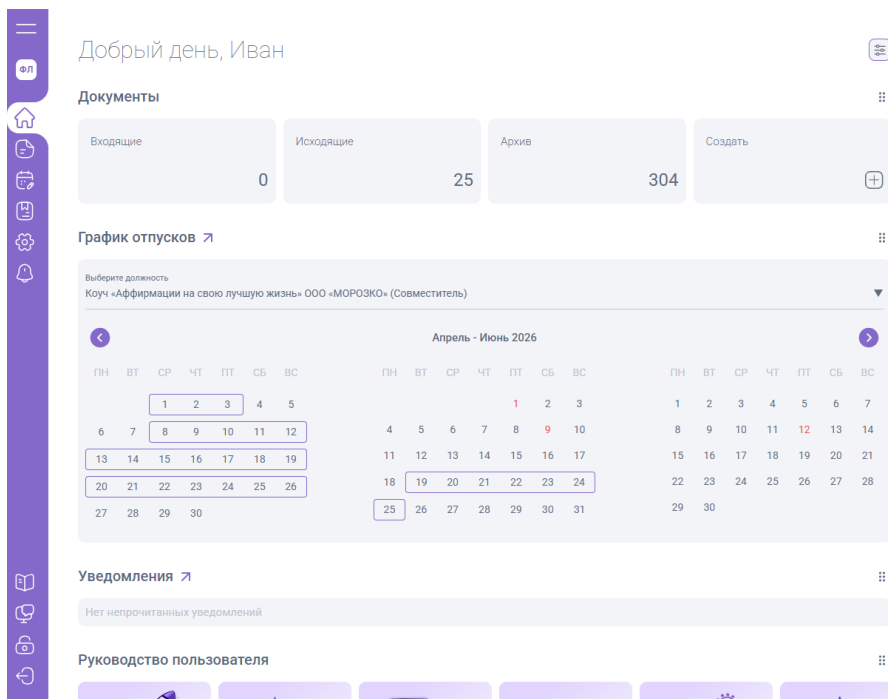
ФЛ

Добрый день, Иван

Документы

Входящие
0

Исходящие
25

Архив
304

Создать

График отпусков ↗

Выберите должность
Коуч «Аффирмации на свою лучшую жизнь» ООО «МОРОЗКО» (Совместитель)

Апрель - Июнь 2026

| ПН | ВТ | СР | ЧТ | ПТ | СБ | ВС |
|---|---|---|---|---|---|---|
| | | 1 | 2 | 3 | 4 | 5 |
| 6 | 7 | 8 | 9 | 10 | 11 | 12 |
| 13 | 14 | 15 | 16 | 17 | 18 | 19 |
| 20 | 21 | 22 | 23 | 24 | 25 | 26 |
| 27 | 28 | 29 | 30 | | | |

| ПН | ВТ | СР | ЧТ | ПТ | СБ | ВС |
|---|---|---|---|---|---|---|
| | | | | 1 | 2 | 3 |
| 4 | 5 | 6 | 7 | 8 | 9 | 10 |
| 11 | 12 | 13 | 14 | 15 | 16 | 17 |
| 18 | 19 | 20 | 21 | 22 | 23 | 24 |
| 25 | 26 | 27 | 28 | 29 | 30 | 31 |

| ПН | ВТ | СР | ЧТ | ПТ | СБ | ВС |
|---|---|---|---|---|---|---|
| 1 | 2 | 3 | 4 | 5 | 6 | 7 |
| 8 | 9 | 10 | 11 | 12 | 13 | 14 |
| 15 | 16 | 17 | 18 | 19 | 20 | 21 |
| 22 | 23 | 24 | 25 | 26 | 27 | 28 |
| 29 | 30 | | | | | |

Уведомления ↗

Нет непрочитанных уведомлений

Руководство пользователя